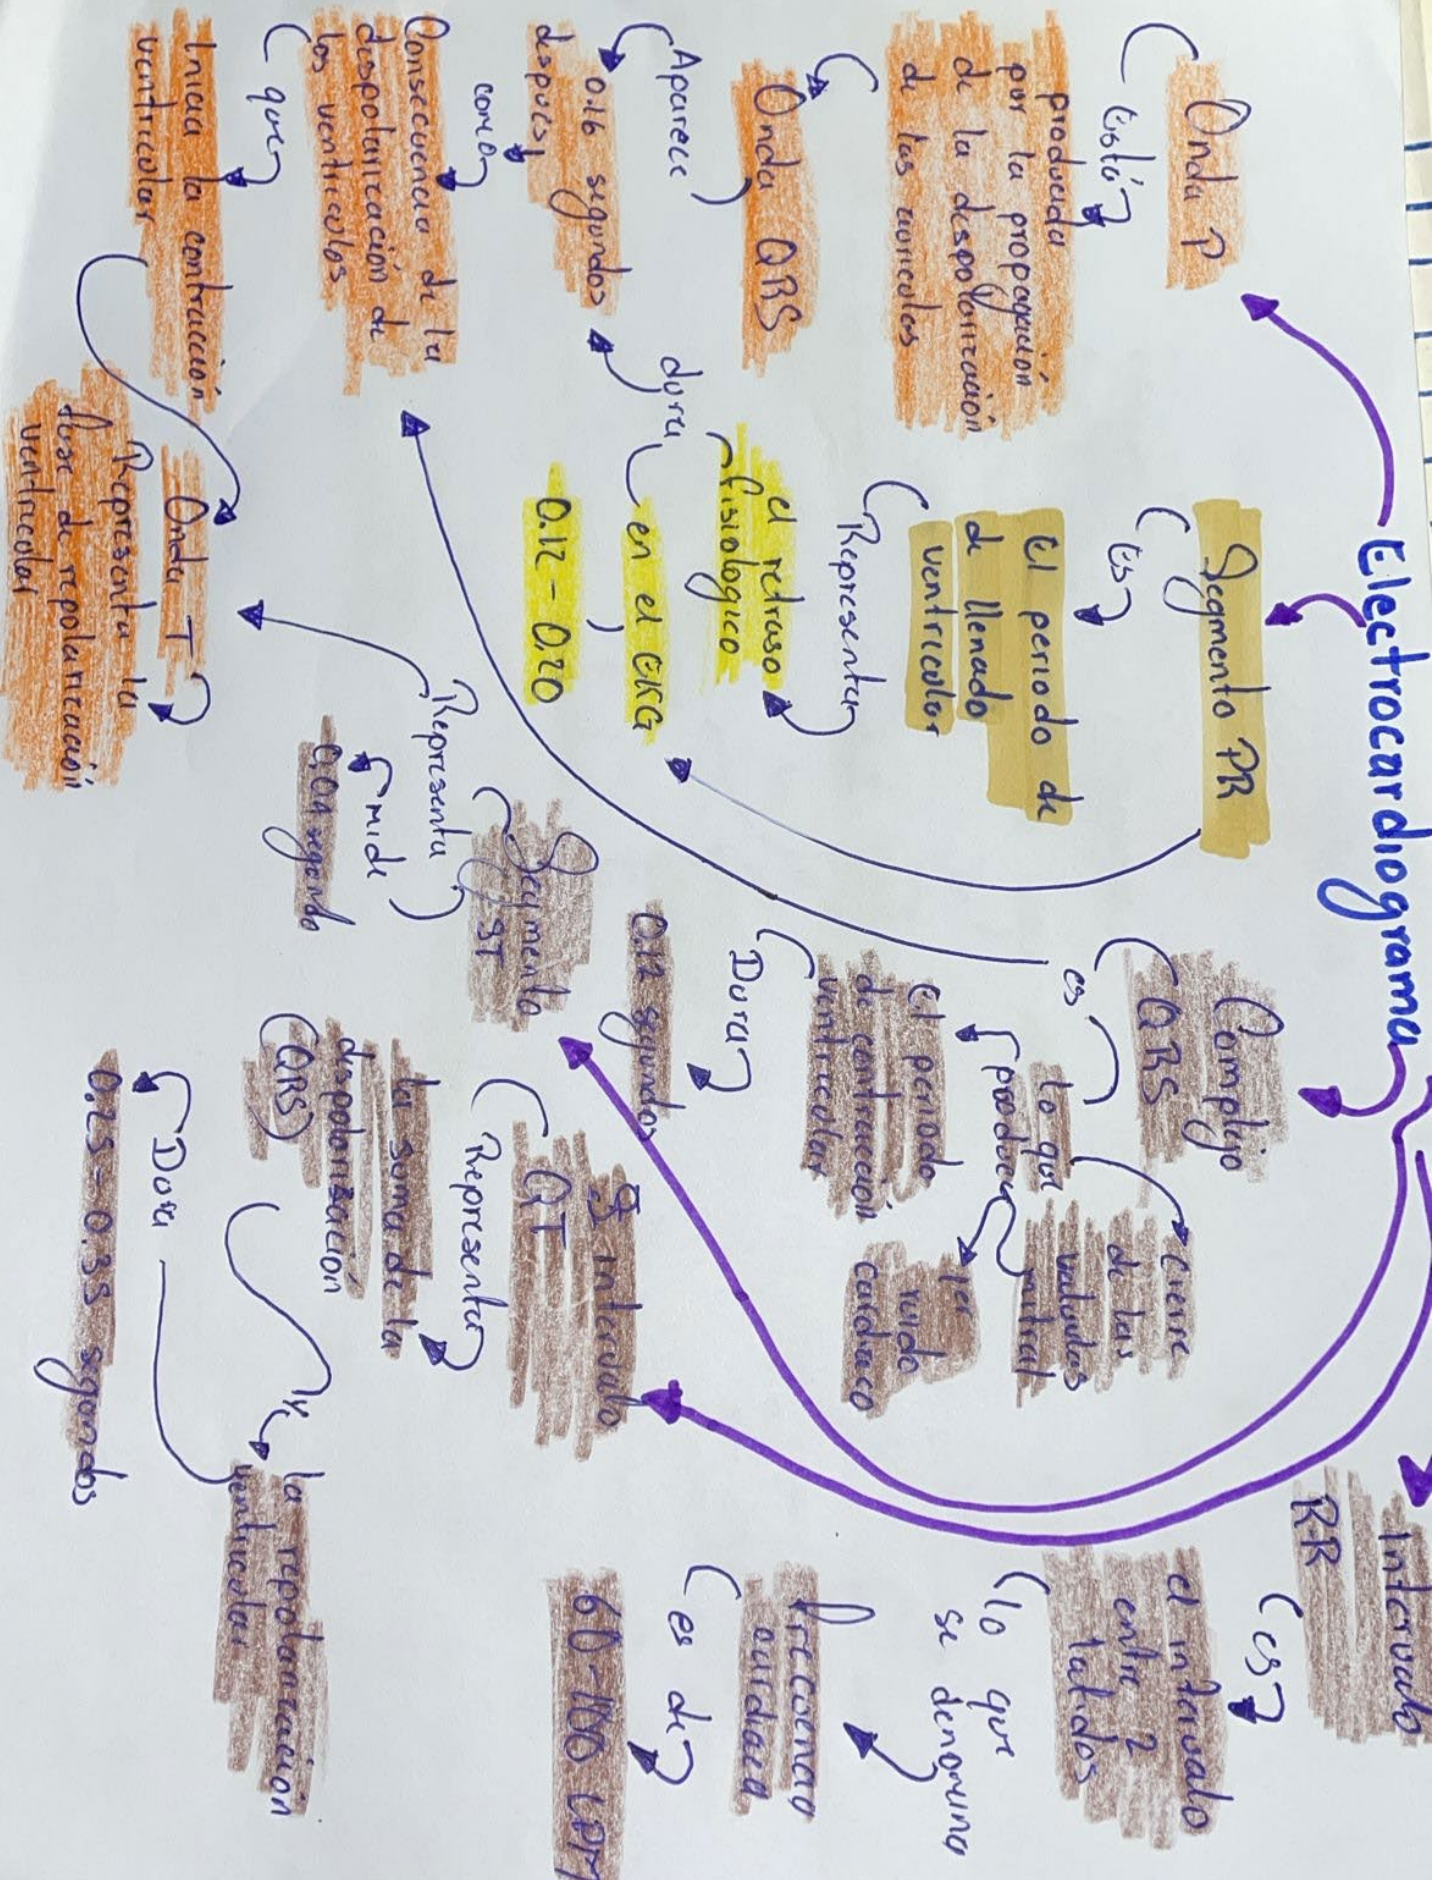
Electrocardiograma

Onda P
está
producida por la propagación de la despolarización de las aurículas

Onda QRS
Aparece
0.16 segundos después
como
Consecuencia de la despolarización de los ventrículos
que
Inicia la contracción ventricular

Onda T
Representa la fase de repolarización ventricular

Segmento PR
es
El periodo de llenado ventricular
Representa
el retraso fisiológico
dura
en el ECG
0.12 - 0.20

Complejo QRS
es
El periodo de contracción ventricular
lo que produce
cierre de las valvulas mitral
1er ruido cardiaco
Dura
0.12 segundos

Segmento ST
Representa
mide
0.04 segundo

Intervalo QT
Representa
la suma de la despolarización (QRS)
y la repolarización ventricular
Dura
0.25 - 0.35 segundos

Intervalo RR
es
el intervalo entre 2 latidos
lo que se denomina
frecuencia cardiaca
es de
60-100 LPM